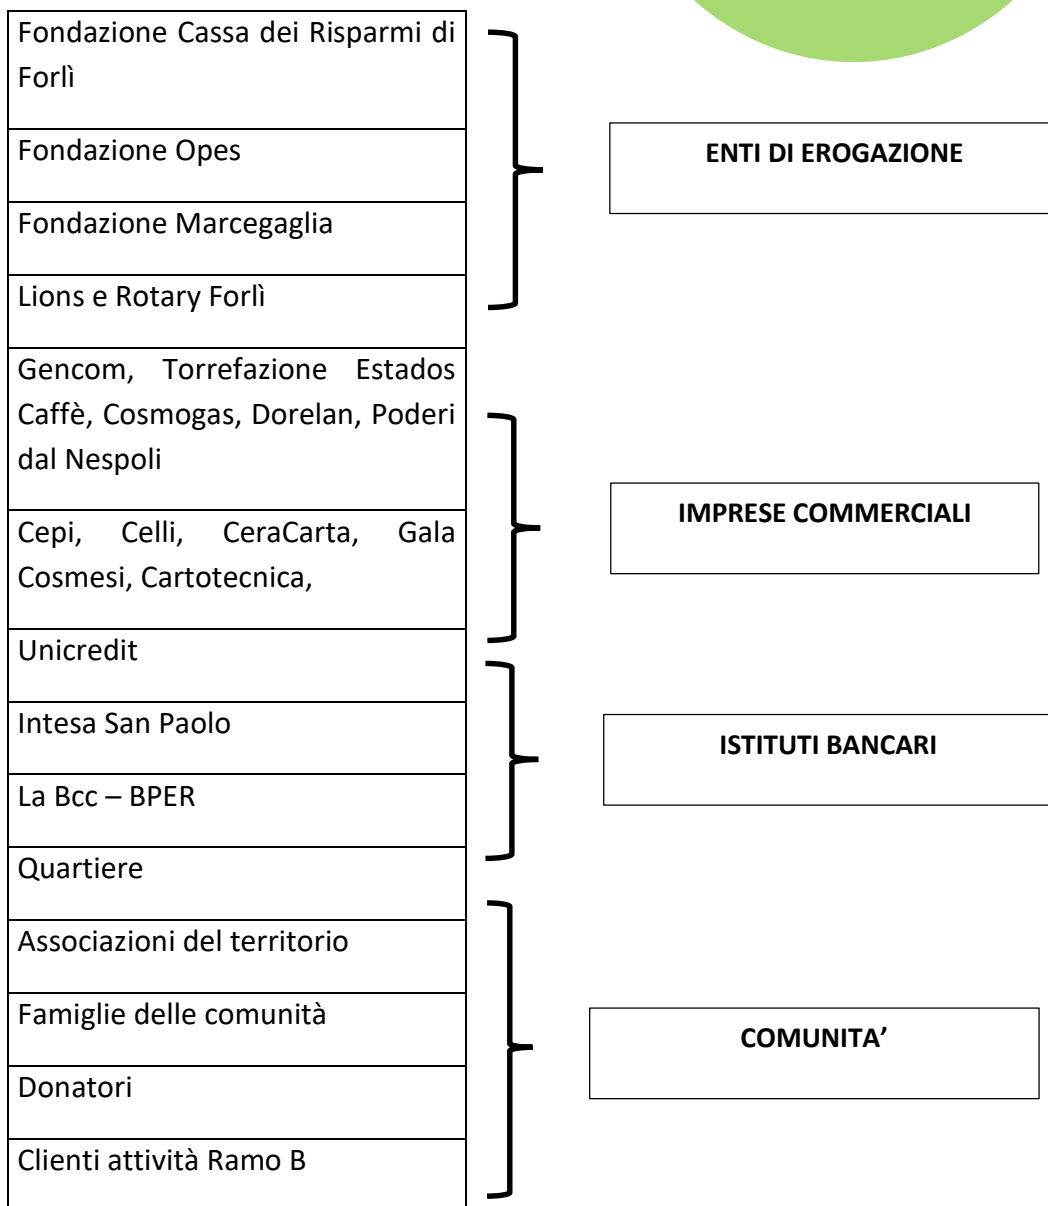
| Fondazione Cassa dei Risparmi di Forlì |
|---|
| Fondazione Opes |
| Fondazione Marcegaglia |
| Lions e Rotary Forlì |
| Gencom, Torrefazione Estados Caffè, Cosmogas, Dorelan, Poderi dal Nespoli |
| Cepi, Celli, CeraCarta, Gala Cosmesi, Cartotecnica, |
| Unicredit |
| Intesa San Paolo |
| La Bcc – BPER |
| Quartiere |
| Associazioni del territorio |
| Famiglie delle comunità |
| Donatori |
| Clienti attività Ramo B |

ENTI DI EROGAZIONE

IMPRESE COMMERCIALI

ISTITUTI BANCARI

COMUNITA'